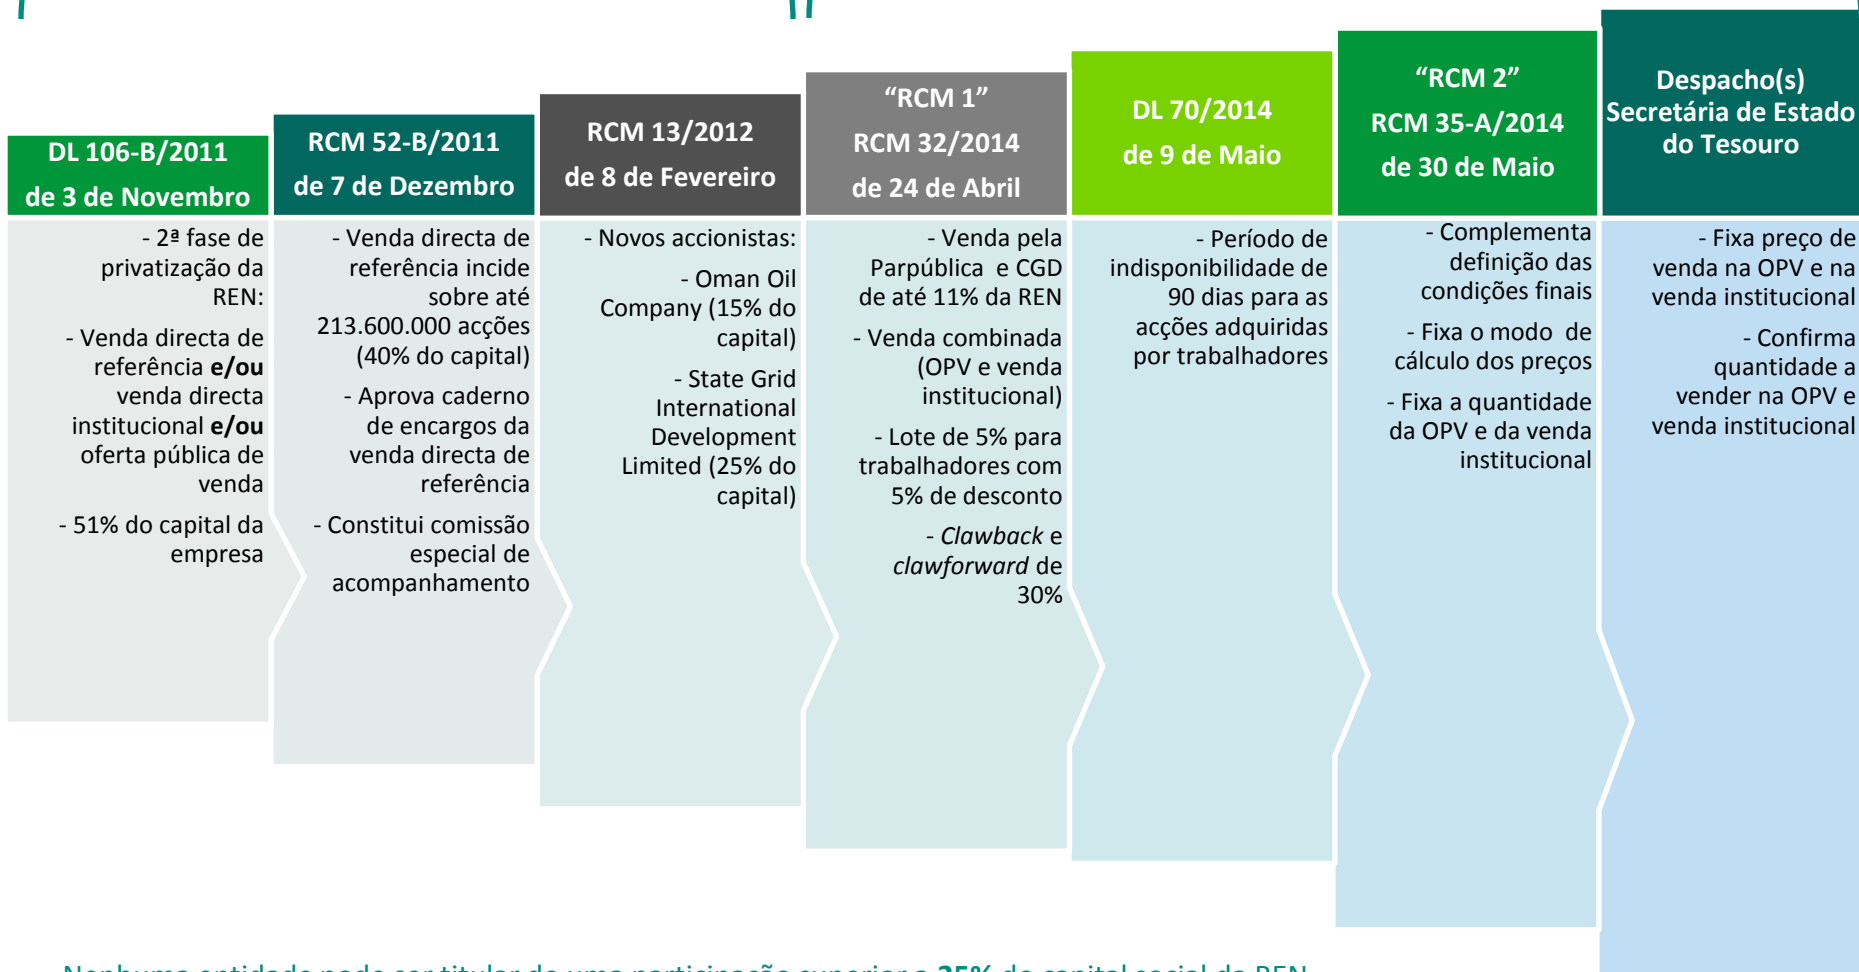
DL 106-B/2011
de 3 de Novembro

- 2ª fase de privatização da REN:

- Venda directa de referência **e/ou** venda directa institucional **e/ou** oferta pública de venda

- 51% do capital da empresa

RCM 52-B/2011
de 7 de Dezembro

- Venda directa de referência incide sobre até 213.600.000 acções (40% do capital)

- Aprova caderno de encargos da venda directa de referência

- Constitui comissão especial de acompanhamento

RCM 13/2012
de 8 de Fevereiro

- Novos accionistas:

- Oman Oil Company (15% do capital)

- State Grid International Development Limited (25% do capital)

"RCM 1"
RCM 32/2014
de 24 de Abril

- Venda pela Parpública e CGD de até 11% da REN

- Venda combinada (OPV e venda institucional)

- Lote de 5% para trabalhadores com 5% de desconto

- *Clawback* e *clawforward* de 30%

DL 70/2014
de 9 de Maio

- Período de indisponibilidade de 90 dias para as acções adquiridas por trabalhadores

"RCM 2"
RCM 35-A/2014
de 30 de Maio

- Complementa definição das condições finais

- Fixa o modo de cálculo dos preços

- Fixa a quantidade da OPV e da venda institucional

Despacho(s)
Secretária de Estado do Tesouro

- Fixa preço de venda na OPV e na venda institucional

- Confirma quantidade a vender na OPV e venda institucional

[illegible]